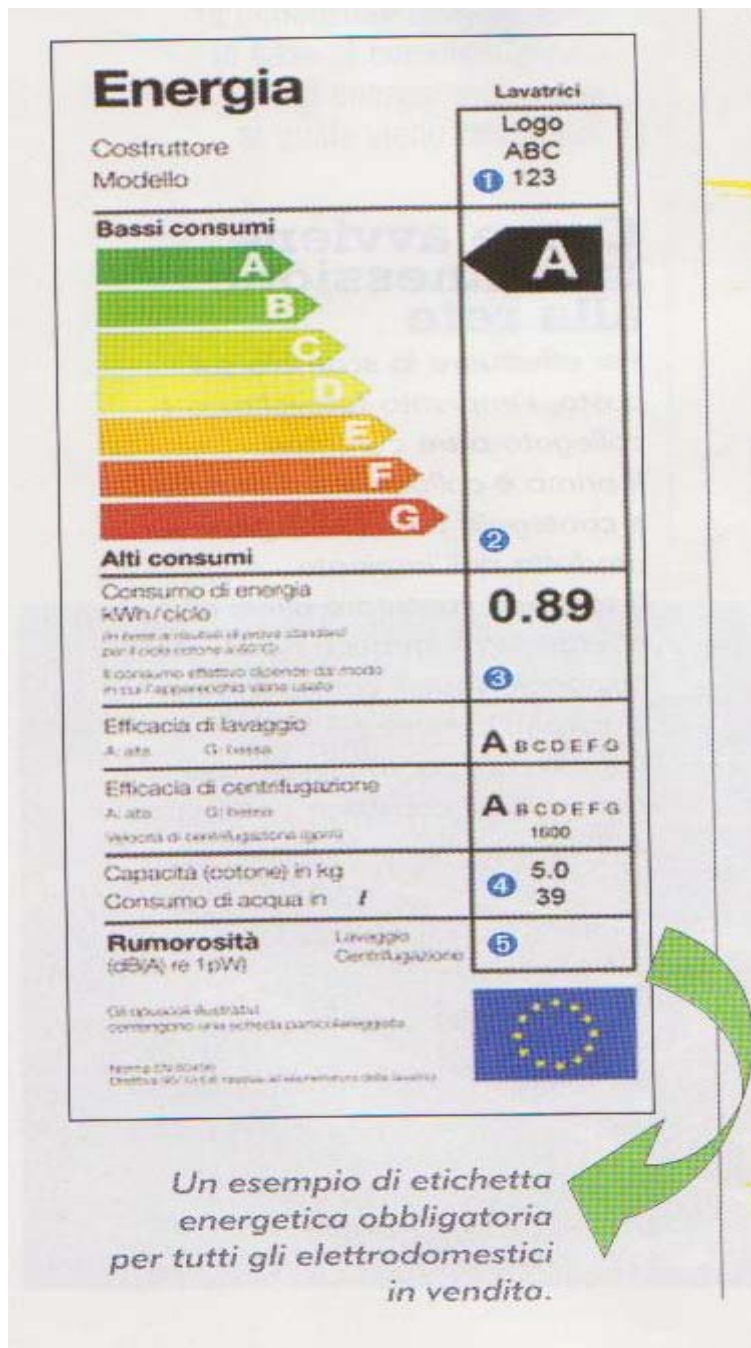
Energia

Lavatrici

Costruttore
Modello

Logo
ABC
1 123

Bassi consumi

A
B
C
D
E
F
G

A

2

Alti consumi

Consumo di energia
kWh/ciclo
(in base ai risultati di prove standard per il ciclo cotone a 60°C)
Il consumo effettivo dipende dal modo in cui l'apparecchio viene usato

0.89

3

Efficacia di lavaggio
A: alta G: bassa

A B C D E F G

Efficacia di centrifugazione
A: alta G: bassa
Velocità di centrifugazione (giri/min)

A B C D E F G
1600

Capacità (cotone) in kg
Consumo di acqua in l

4 5.0
39

Rumorosità
(dB(A) re 1pW)

Lavaggio
Centrifugazione

5

Gli opuscoli illustrativi contengono una scheda particolareggiata

Norma EN 60456
Direttiva 95/12/CE relativa all'etichettatura delle lavatrici

Un esempio di etichetta energetica obbligatoria per tutti gli elettrodomestici in vendita.